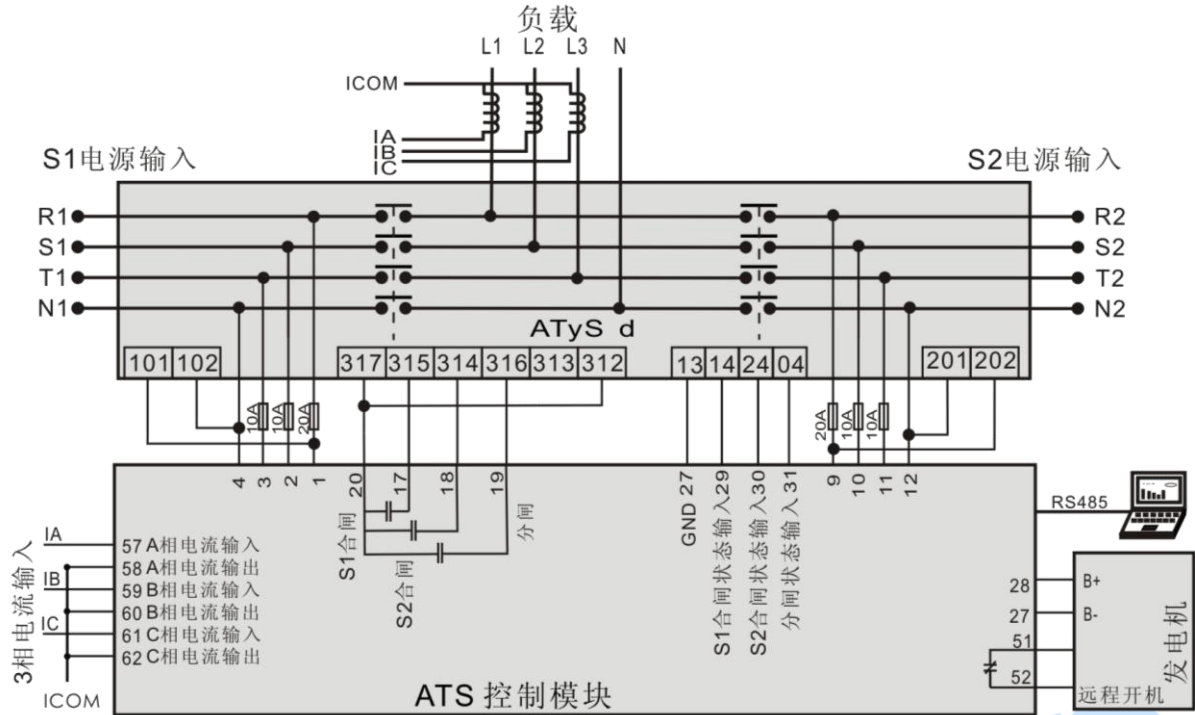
负载
L1 L2 L3 N
ICOM
IA
IB
IC
S1电源输入
S2电源输入
R1
S1
T1
N1
R2
S2
T2
N2
ATyS d
| 101 | 102 |
|---|---|

| 317 | 315 | 314 | 316 | 313 | 312 |
|---|---|---|---|---|---|

| 13 | 14 | 24 | 04 |
|---|---|---|---|

| 201 | 202 |
|---|---|

10A 10A 20A
20A 10A 10A
4 3 2 1
20 17 18 19
S1合闸
S2合闸
分闸
GND 27
S1合闸状态输入29
S2合闸状态输入30
分闸状态输入31
9 10 11 12
RS485
3相电流输入
IA
IB
IC
ICOM
57 A相电流输入
58 A相电流输出
59 B相电流输入
60 B相电流输出
61 C相电流输入
62 C相电流输出
28
27
51
52
B+
B-
发电机
远程开机
ATS 控制模块